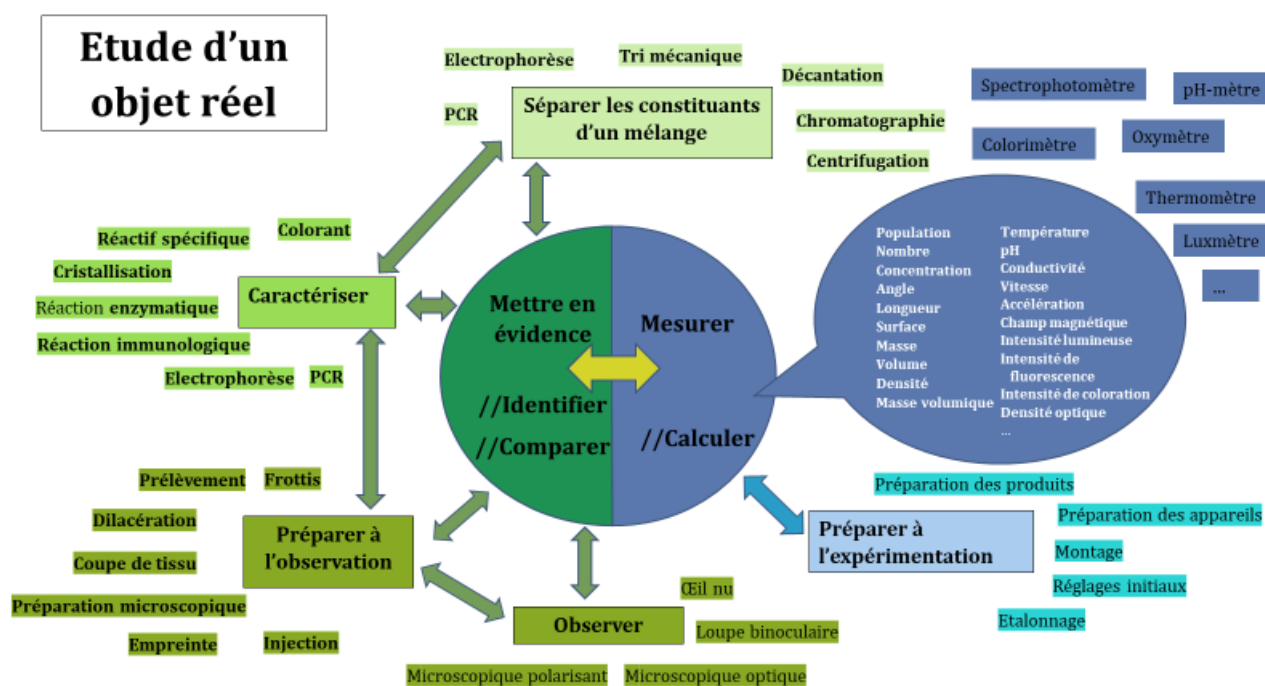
Etude d'un objet réel

Electrophorèse
Tri mécanique
Décantation
PCR
Séparer les constituants d'un mélange
Chromatographie
Centrifugation

Spectrophotomètre
pH-mètre
Colorimètre
Oxymètre
Thermomètre
Luxmètre
...

Réactif spécifique
Colorant
Cristallisation
Caractériser
Réaction enzymatique
Réaction immunologique
Electrophorèse
PCR

Mettre en évidence
//Identifier
//Comparer

Mesurer
//Calculer

Population
Nombre
Concentration
Angle
Longueur
Surface
Masse
Volume
Densité
Masse volumique

Température
pH
Conductivité
Vitesse
Accélération
Champ magnétique
Intensité lumineuse
Intensité de fluorescence
Intensité de coloration
Densité optique
...

Prélèvement
Frottis
Dilacération
Préparer à l'observation
Coupe de tissu
Préparation microscopique
Empreinte
Injection

Préparation des produits
Préparer à l'expérimentation
Préparation des appareils
Montage
Réglages initiaux
Etalonnage

Œil nu
Observer
Loupe binoculaire
Microscopique polarisant
Microscopique optique